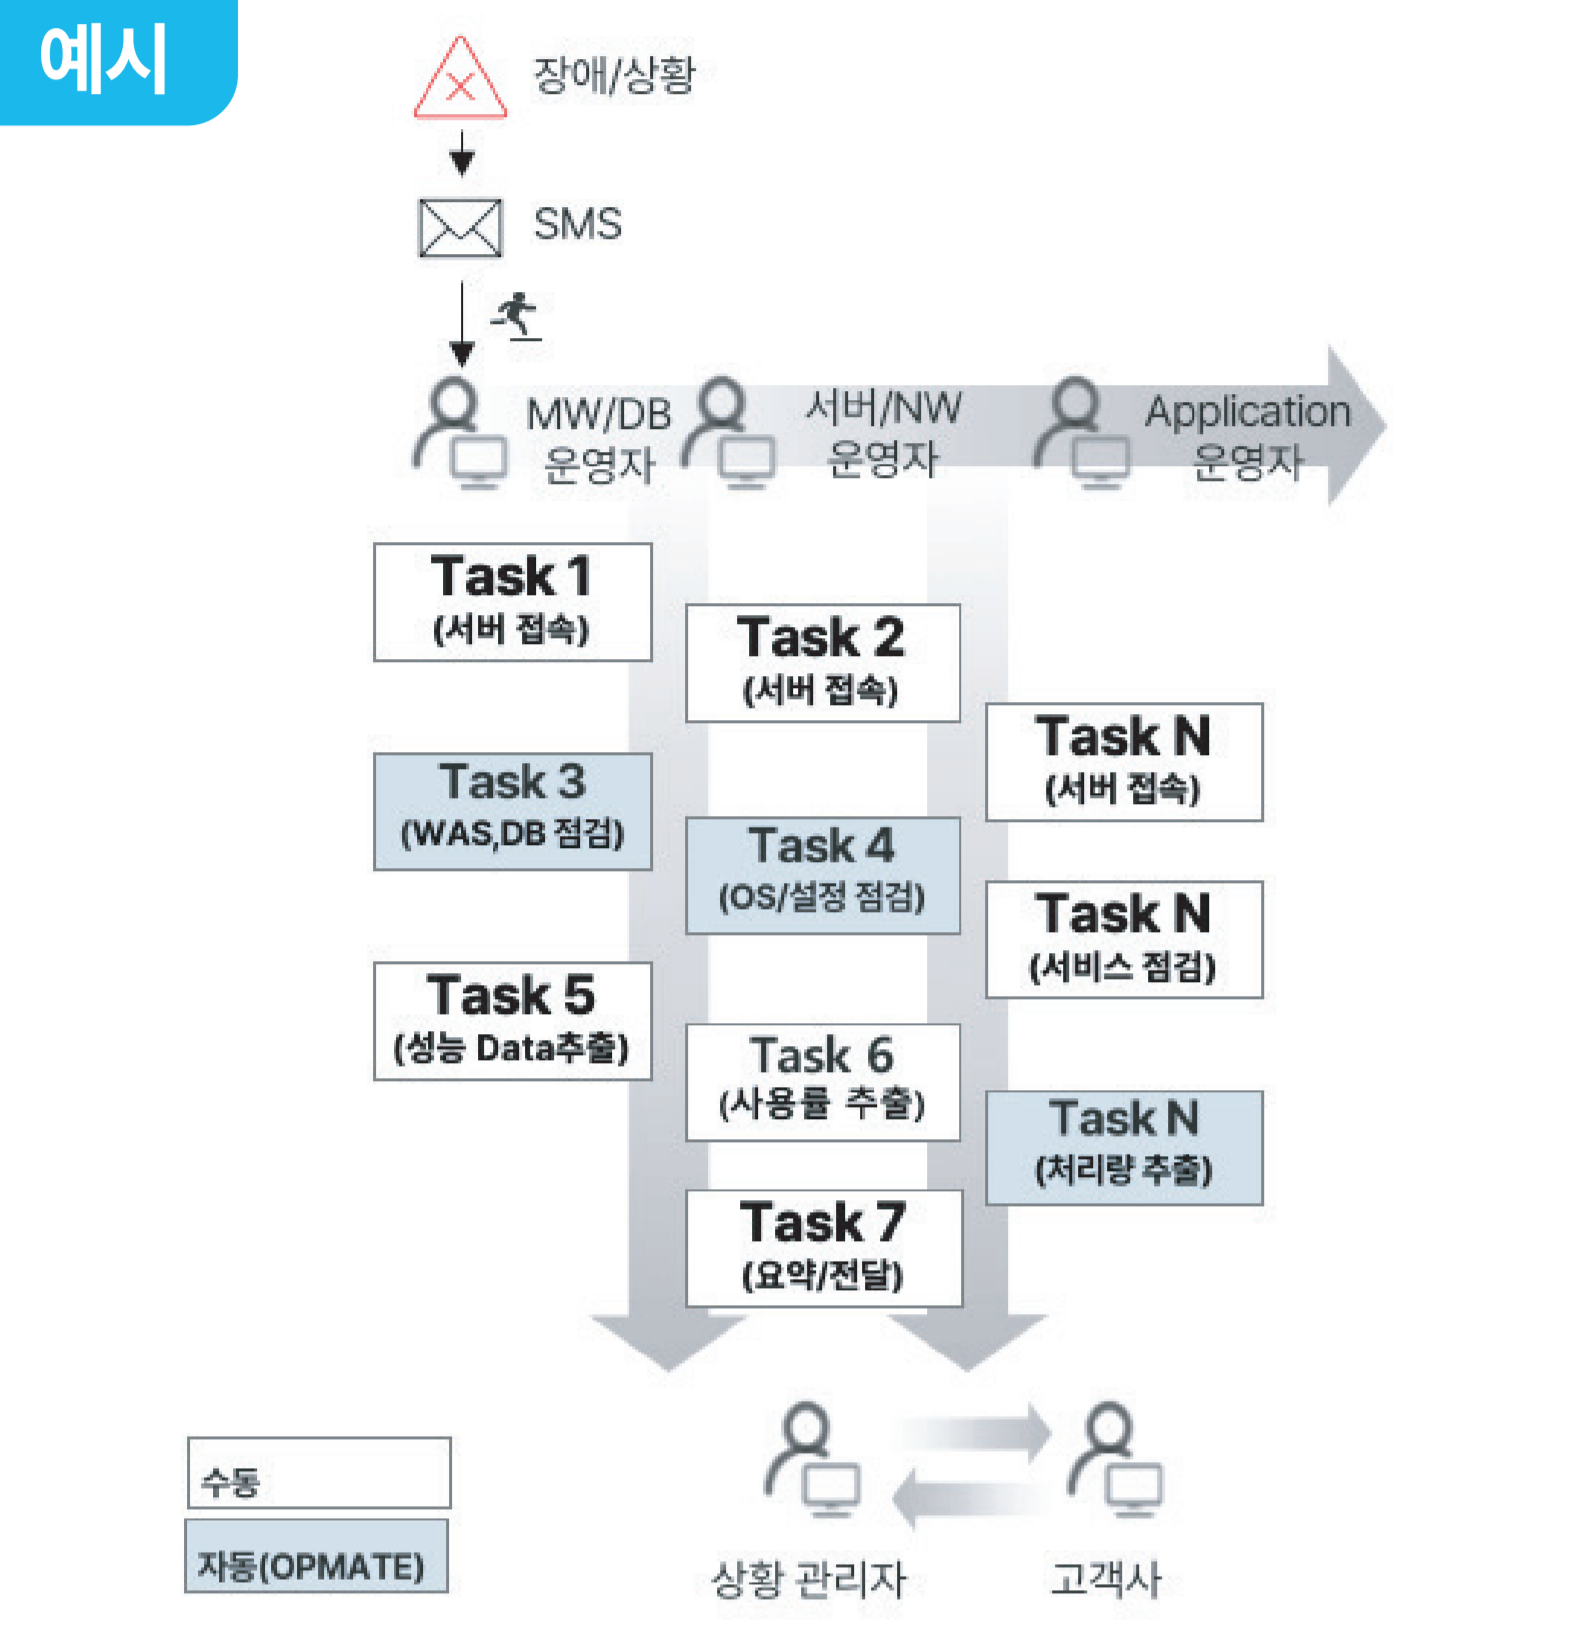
예시

장애/상황

SMS

MW/DB 운영자

서버/NW 운영자

Application 운영자

Task 1 (서버 접속)

Task 2 (서버 접속)

Task N (서버 접속)

Task 3 (WAS,DB 점검)

Task 4 (OS/설정 점검)

Task N (서비스 점검)

Task 5 (성능 Data추출)

Task 6 (사용률 추출)

Task N (처리량 추출)

Task 7 (요약/전달)

수동

자동(OPMATE)

상황 관리자

고객사